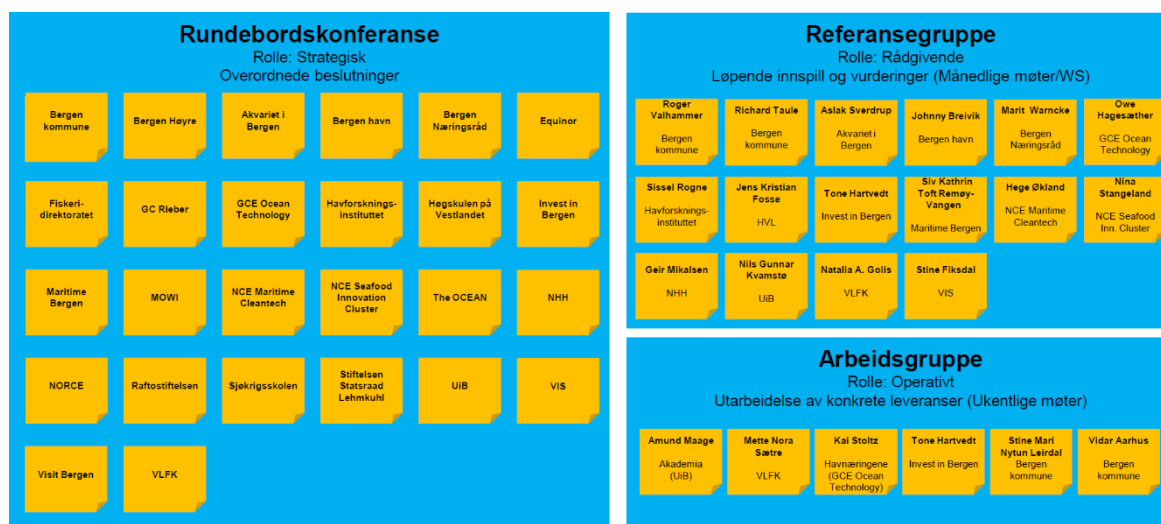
Rundebordskonferanse
Rolle: Strategisk
Overordnede beslutninger

Bergen kommune

Bergen Høyre

Akvariet i Bergen

Bergen havn

Bergen Næringsråd

Equinor

Fiskeri-direktoratet

GC Rieber

GCE Ocean Technology

Havforsknings-instituttet

Høgskulen på Vestlandet

Invest in Bergen

Maritime Bergen

MOWI

NCE Maritime Cleantech

NCE Seafood Innovation Cluster

The OCEAN

NHH

NORCE

Raftostiftelsen

Sjøkrigsskolen

Stiftelsen Statsraad Lehmkuhl

UiB

VIS

Visit Bergen

VLFK

Referansegruppe
Rolle: Rådgivende
Løpende innspill og vurderinger (Månedlige møter/WS)

Roger Valhammer
Bergen kommune

Richard Taule
Bergen kommune

Aslak Sverdrup
Akvariet i Bergen

Johnny Breivik
Bergen havn

Marit Warncke
Bergen Næringsråd

Owe Hagesæther
GCE Ocean Technology

Sissel Rogne
Havforsknings-instituttet

Jens Kristian Fosse
HVL

Tone Hartvedt
Invest in Bergen

Siv Kathrin Toft Remøy-Vangen
Maritime Bergen

Hege Økland
NCE Maritime Cleantech

Nina Stangeland
NCE Seafood Inn. Cluster

Geir Mikalsen
NHH

Nils Gunnar Kvamstø
UiB

Natalia A. Golis
VLFK

Stine Fiksdal
VIS

Arbeidsgruppe
Rolle: Operativt
Utarbeidelse av konkrete leveranser (Ukentlige møter)

Amund Maage
Akademia (UiB)

Mette Nora Sætre
VLFK

Kai Stoltz
Havnæringene (GCE Ocean Technology)

Tone Hartvedt
Invest in Bergen

Stine Mari Nytun Leirdal
Bergen kommune

Vidar Aarhus
Bergen kommune